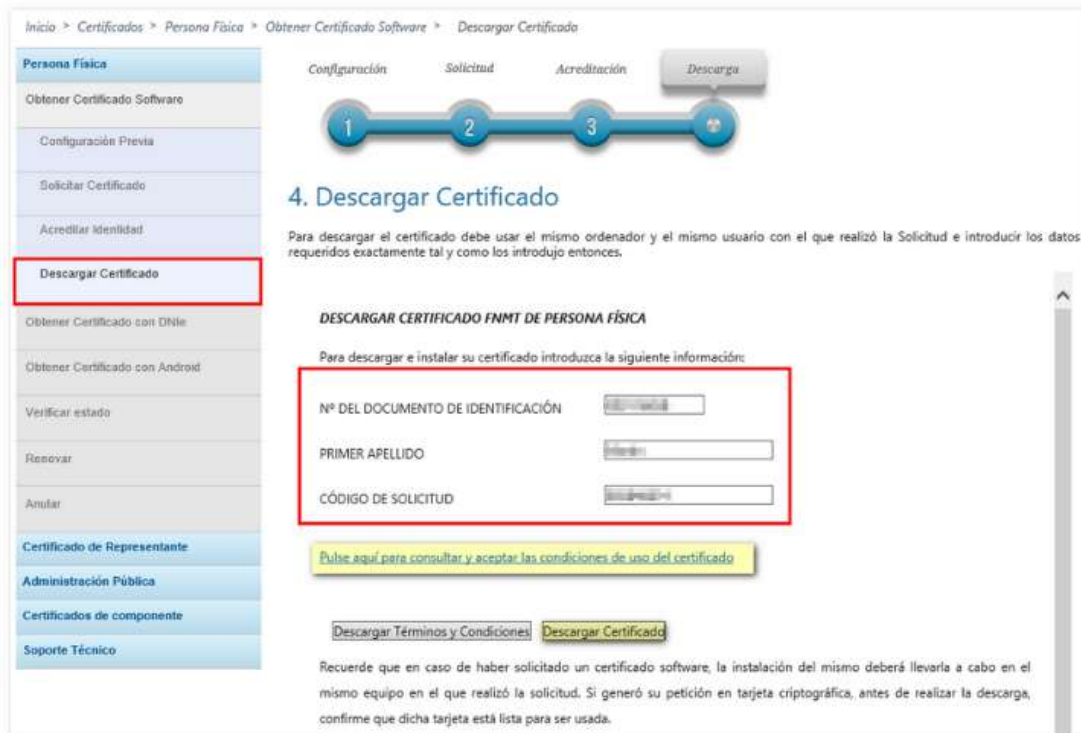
Inicio > Certificados > Persona Física > Obtener Certificado Software > Descargar Certificado

Persona Física

Obtener Certificado Software

Configuración Previa

Solicitar Certificado

Acreditar Identidad

Descargar Certificado

Obtener Certificado con DNIe

Obtener Certificado con Android

Verificar estado

Renovar

Anular

Certificado de Representante

Administración Pública

Certificados de componente

Soporte Técnico

Configuración

Solicitud

Acreditación

Descarga

1

2

3

4. Descargar Certificado

Para descargar el certificado debe usar el mismo ordenador y el mismo usuario con el que realizó la Solicitud e introducir los datos requeridos exactamente tal y como los introdujo entonces.

DESCARGAR CERTIFICADO FNMT DE PERSONA FÍSICA

Para descargar e instalar su certificado introduzca la siguiente información:

Nº DEL DOCUMENTO DE IDENTIFICACIÓN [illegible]

PRIMER APELLIDO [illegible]

CÓDIGO DE SOLICITUD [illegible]

Pulse aquí para consultar y aceptar las condiciones de uso del certificado

Descargar Términos y Condiciones

Descargar Certificado

Recuerde que en caso de haber solicitado un certificado software, la instalación del mismo deberá llevarla a cabo en el mismo equipo en el que realizó la solicitud. Si generó su petición en tarjeta criptográfica, antes de realizar la descarga, confirme que dicha tarjeta está lista para ser usada.